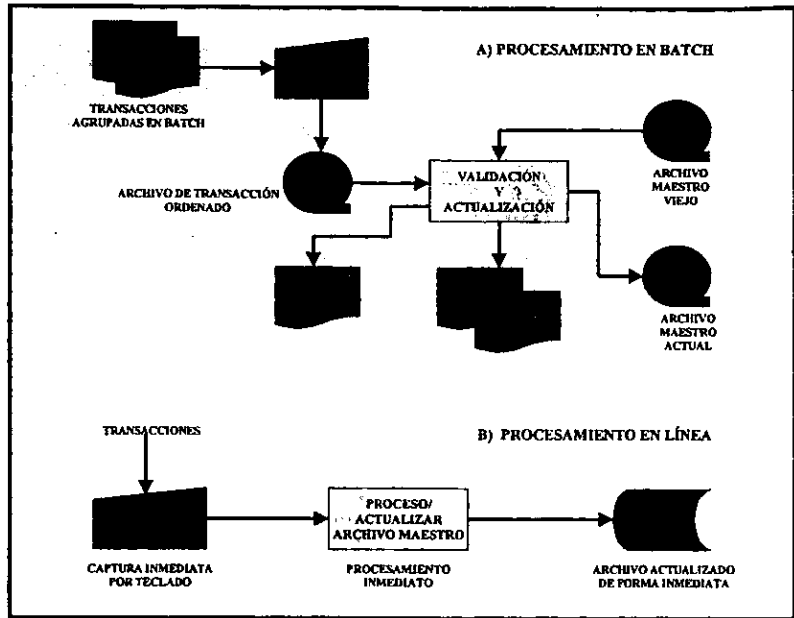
A) PROCESAMIENTO EN BATCH

TRANSACCIONES AGRUPADAS EN BATCH

ARCHIVO DE TRANSACCIÓN ORDENADO

VALIDACIÓN Y ACTUALIZACIÓN

ARCHIVO MAESTRO VIEJO

ARCHIVO MAESTRO ACTUAL

TRANSACCIONES

B) PROCESAMIENTO EN LÍNEA

PROCESO/ ACTUALIZAR ARCHIVO MAESTRO

CAPTURA INMEDIATA POR TECLADO

PROCESAMIENTO INMEDIATO

ARCHIVO ACTUALIZADO DE FORMA INMEDIATA